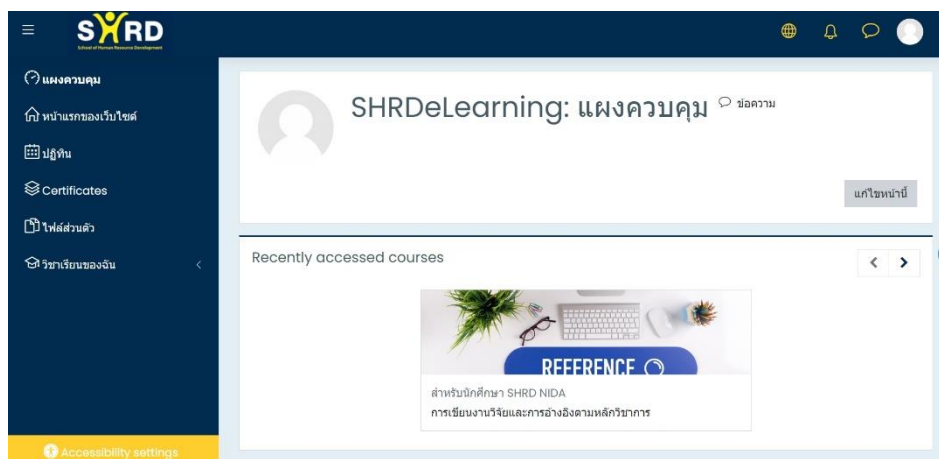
SHRD
School of Human Resource Development

แผงควบคุม
หน้าแรกของเว็บไซต์
ปฏิทิน
Certificates
ไฟล์ส่วนตัว
วิชาเรียนของฉัน

Accessibility settings

SHRDeLearning: แผงควบคุม
ข้อความ

แก้ไขหน้านี้

Recently accessed courses

REFERENCE

สำหรับนักศึกษา SHRD NIDA
การเขียนงานวิจัยและการอ้างอิงตามหลักวิชาการ